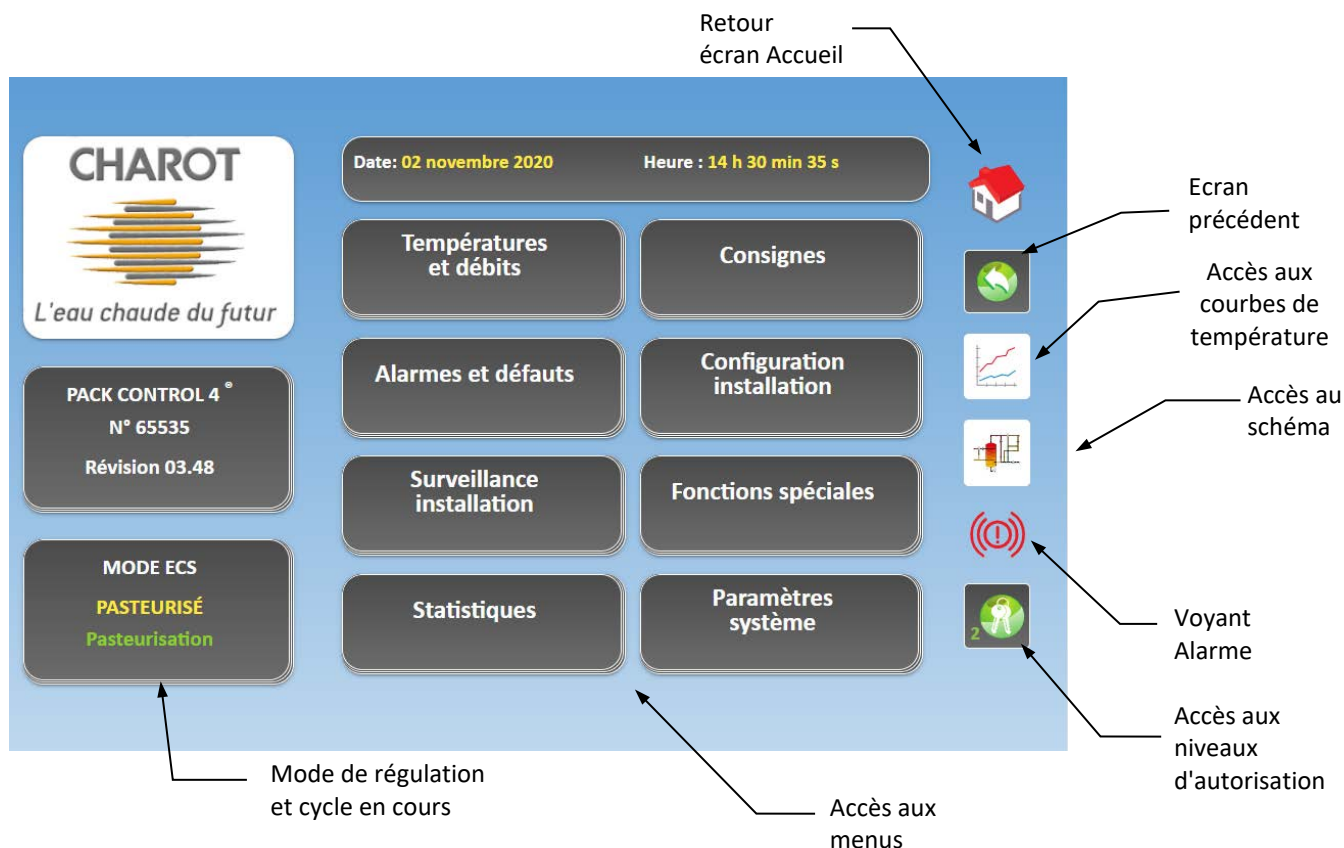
Retour
écran Accueil

CHAROT

L'eau chaude du futur

Date: 02 novembre 2020

Heure : 14 h 30 min 35 s

Ecran
précédent

Accès aux
courbes de
température

Températures
et débits

Consignes

Alarmes et défauts

Configuration
installation

Accès au
schéma

PACK CONTROL 4 ®

N° 65535

Révision 03.48

Surveillance
installation

Fonctions spéciales

MODE ECS

PASTEURISÉ

Pasteurisation

Statistiques

Paramètres
système

2

Voyant
Alarme

Accès aux
niveaux
d'autorisation

Mode de régulation
et cycle en cours

Accès aux
menus